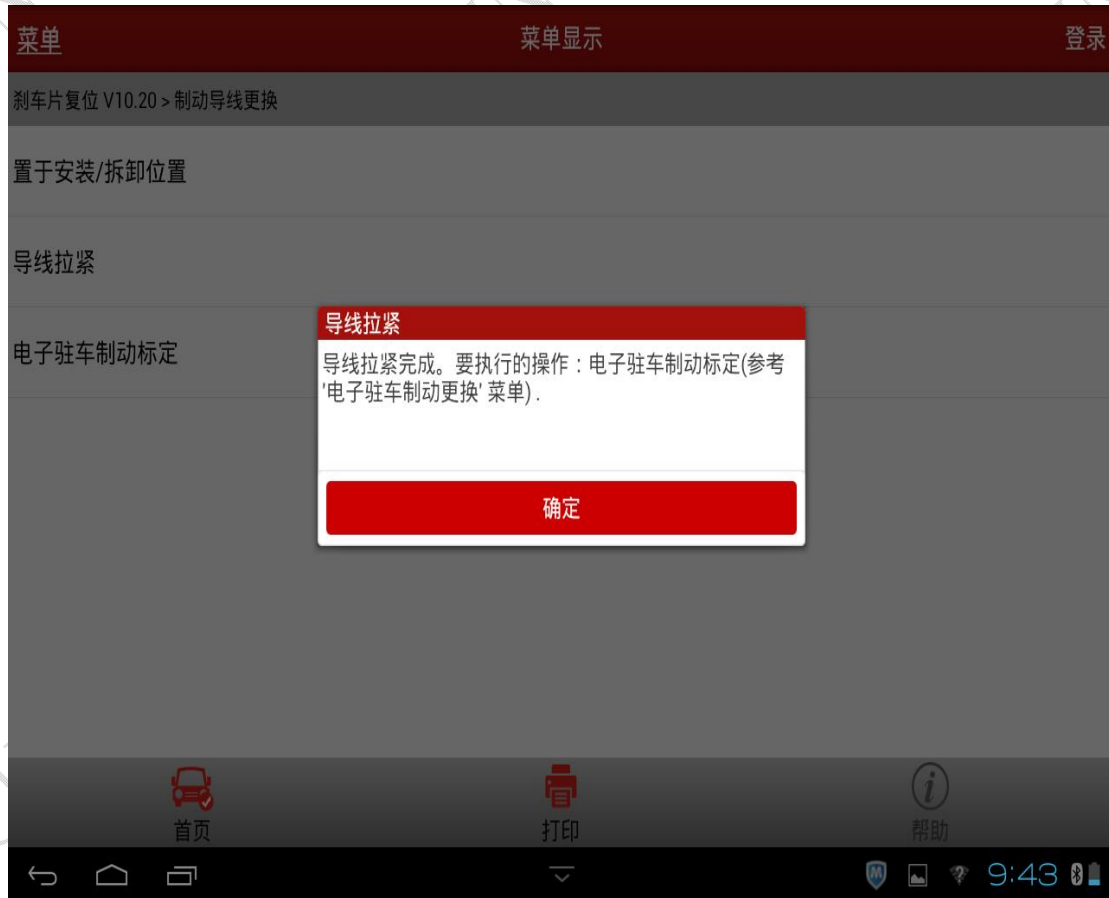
菜单 菜单显示 登录

刹车片复位 V10.20 > 制动导线更换

置于安装/拆卸位置

导线拉紧

电子驻车制动标定

导线拉紧

导线拉紧完成。要执行的操作：电子驻车制动标定(参考 '电子驻车制动更换' 菜单) .

确定

首页 打印 帮助

9:43